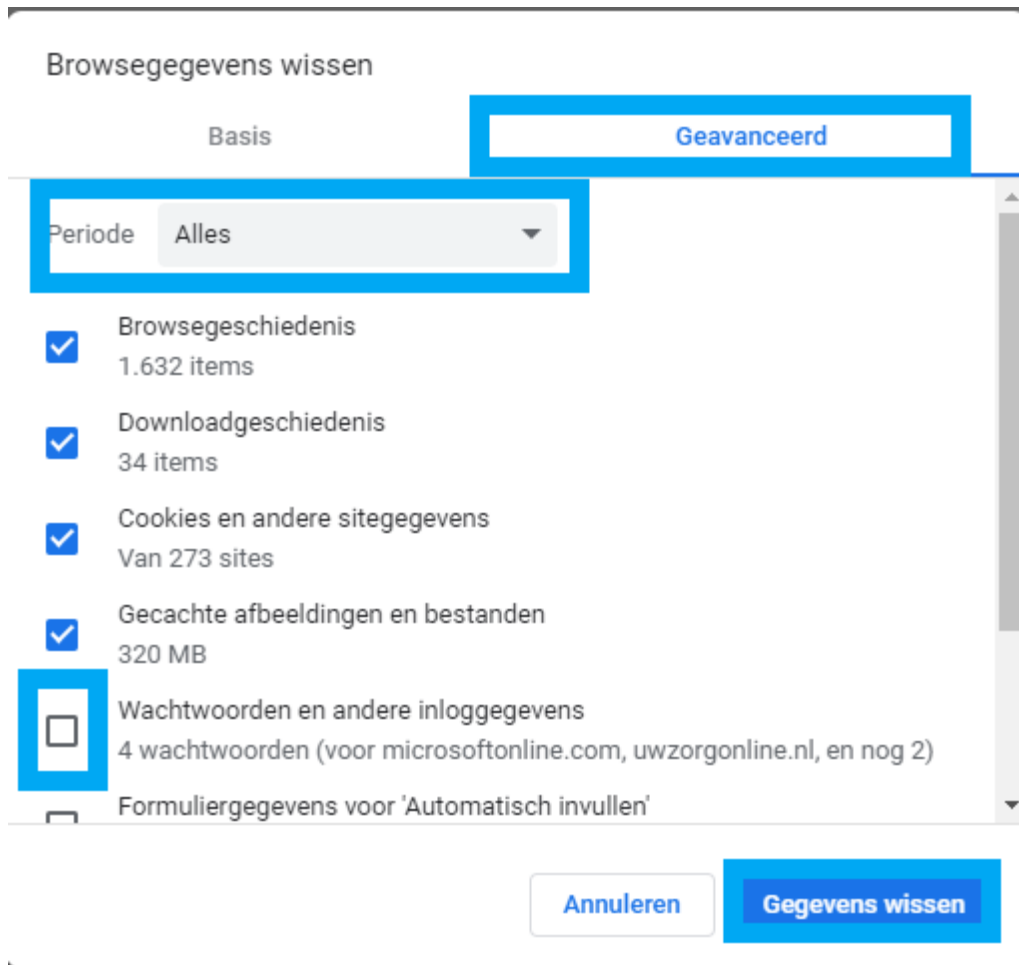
Browsegegevens wissen

Basis

Geavanceerd

Periode Alles

Browsegeschiedenis
1.632 items

Downloadgeschiedenis
34 items

Cookies en andere sitegegevens
Van 273 sites

Gecachte afbeeldingen en bestanden
320 MB

Wachtwoorden en andere inloggegevens
4 wachtwoorden (voor microsoftonline.com, uwzorgonline.nl, en nog 2)

Formuliergegevens voor 'Automatisch invullen'

Annuleren

Gegevens wissen